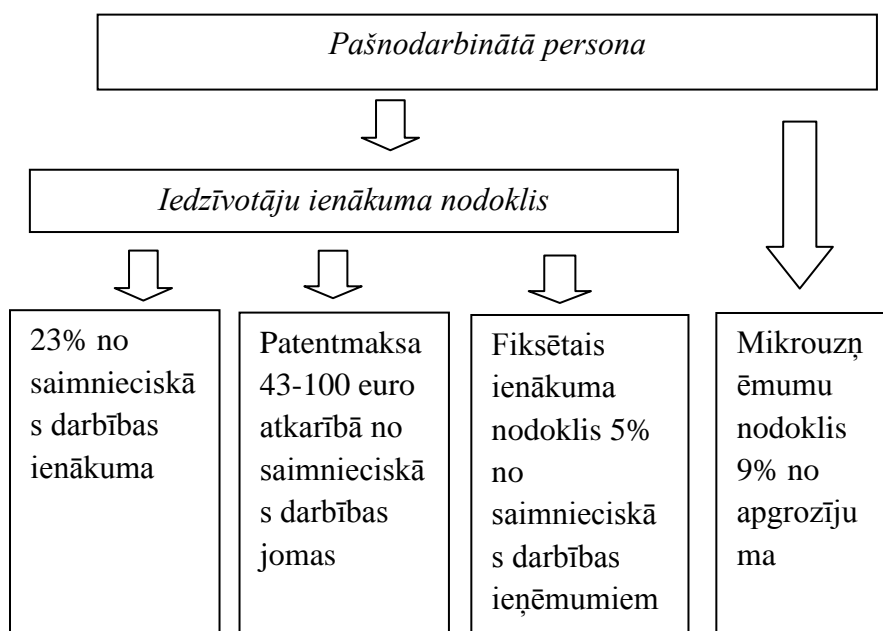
Pašnodarbinātā persona

Iedzīvotāju ienākuma nodoklis

23% no saimnieciskās darbības ienākuma

Patentmaksa 43-100 euro atkarībā no saimnieciskās darbības jomas

Fiksētais ienākuma nodoklis 5% no saimnieciskās darbības ieņēmumiem

Mikrouzņēmumu nodoklis 9% no apgrozījuma